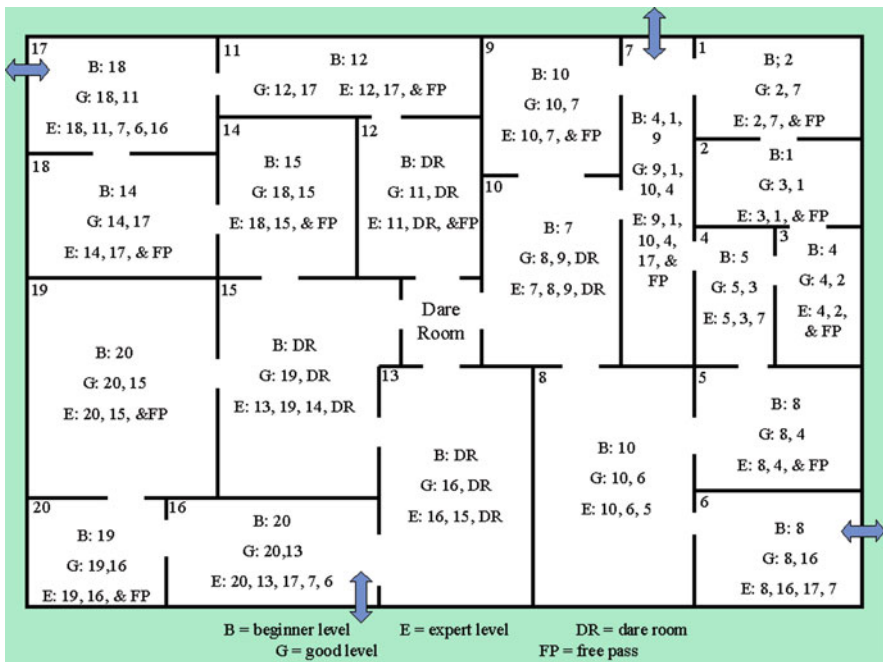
17
B: 18
G: 18, 11
E: 18, 11, 7, 6, 16

11
B: 12
G: 12, 17
E: 12, 17, & FP

9
B: 10
G: 10, 7
E: 10, 7, & FP

7
B: 4, 1, 9
G: 9, 1, 10, 4
E: 9, 1, 10, 4, 17, & FP

1
B; 2
G: 2, 7
E: 2, 7, & FP

18
B: 14
G: 14, 17
E: 14, 17, & FP

14
B: 15
G: 18, 15
E: 18, 15, & FP

12
B: DR
G: 11, DR
E: 11, DR, &FP

10
B: 7
G: 8, 9, DR
E: 7, 8, 9, DR

2
B:1
G: 3, 1
E: 3, 1, & FP

4
B: 5
G: 5, 3
E: 5, 3, 7

3
B: 4
G: 4, 2
E: 4, 2, & FP

19
B: 20
G: 20, 15
E: 20, 15, &FP

15
B: DR
G: 19, DR
E: 13, 19, 14, DR

Dare Room

13
B: DR
G: 16, DR
E: 16, 15, DR

8
B: 10
G: 10, 6
E: 10, 6, 5

5
B: 8
G: 8, 4
E: 8, 4, & FP

20
B: 19
G: 19,16
E: 19, 16, & FP

16
B: 20
G: 20,13
E: 20, 13, 17, 7, 6

6
B: 8
G: 8, 16
E: 8, 16, 17, 7

B = beginner level
G = good level
E = expert level
DR = dare room
FP = free pass